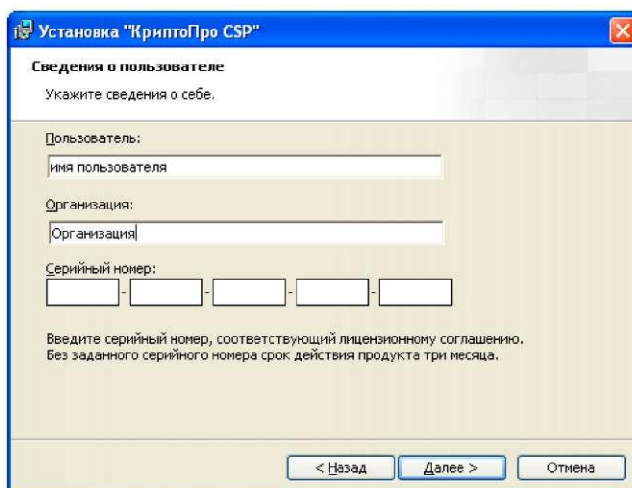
Установка "КриптоПро CSP"

Сведения о пользователе

Укажите сведения о себе.

Пользователь:

имя пользователя

Организация:

Организация

Серийный номер:

- - - -

Введите серийный номер, соответствующий лицензионному соглашению. Без заданного серийного номера срок действия продукта три месяца.

< Назад Далее > Отмена